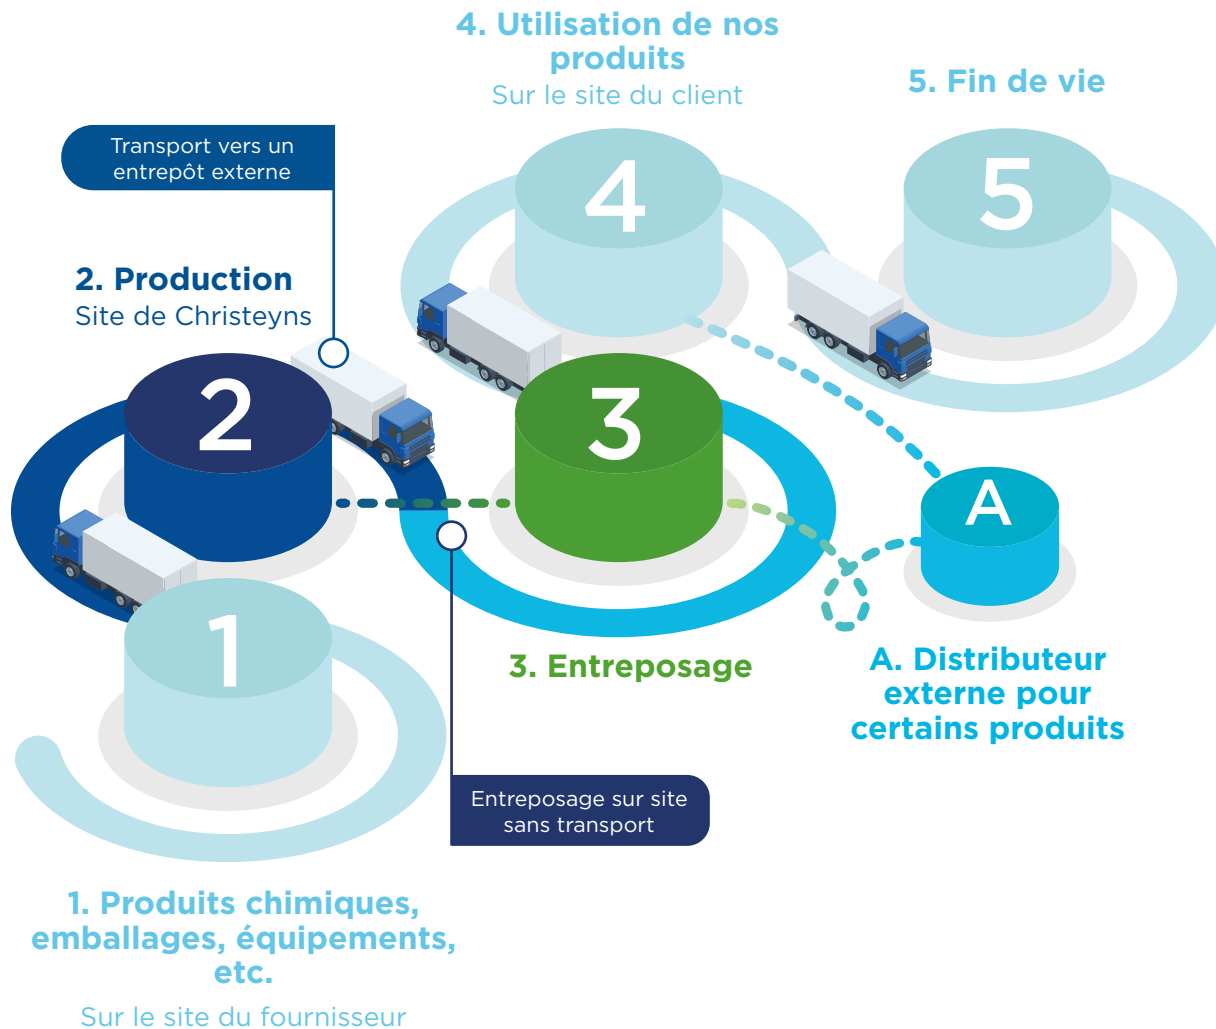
4. Utilisation de nos produits
Sur le site du client

5. Fin de vie

Transport vers un entrepôt externe

2. Production
Site de Christeyns

4

5

2

3

A

1

3. Entreposage

A. Distributeur externe pour certains produits

Entreposage sur site sans transport

1. Produits chimiques, emballages, équipements, etc.
Sur le site du fournisseur